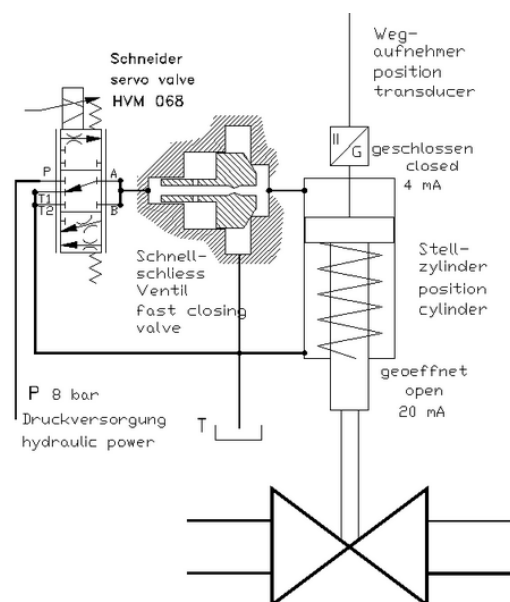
Schneider
servo valve
HVM 068

Weg-
aufnehmer
position
transducer

P
T1
T2
A
B

G

geschlossen
closed
4 mA

Schnell-
schliess
Ventil
fast closing
valve

Stell-
zylinder
position
cylinder

geoeffnet
open
20 mA

P 8 bar
Druckversorgung
hydraulic power

T